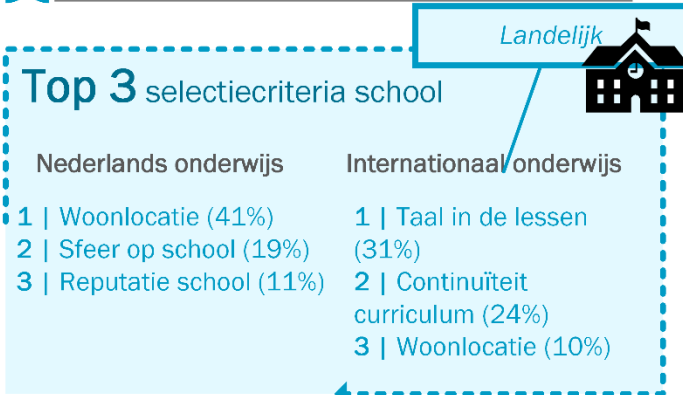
Landelijk

Top 3 selectiecriteria school

Nederlands onderwijs

1 | Woonlocatie (41%)
2 | Sfeer op school (19%)
3 | Reputatie school (11%)

Internationaal onderwijs

1 | Taal in de lessen (31%)
2 | Continuïteit curriculum (24%)
3 | Woonlocatie (10%)